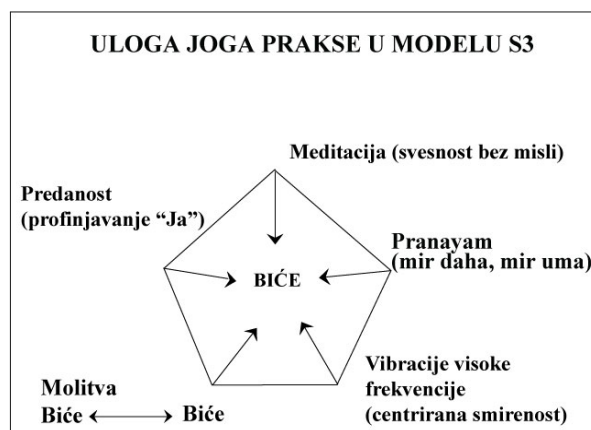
ULOGA JOGA PRAKSE U MODELU S3

Meditacija (svesnost bez misli)

Predanost (profinjavanje “Ja”)

Pranayam (mir daha, mir uma)

BIĆE

Vibracije visoke frekvencije (centrirana smirenost)

Molitva
Biće $\longleftrightarrow$ Biće